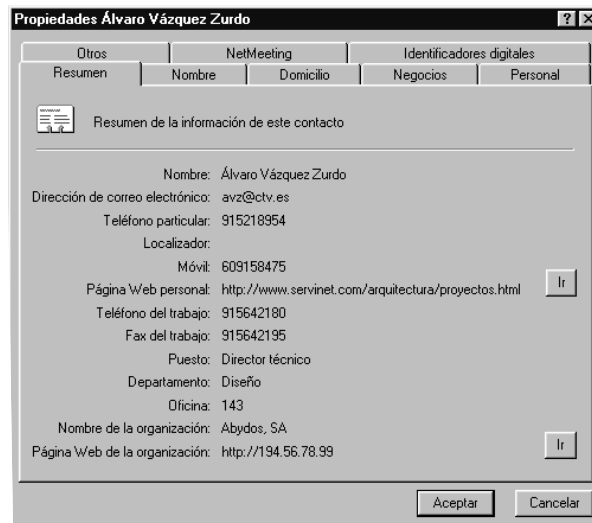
Propiedades Álvaro Vázquez Zurdo ? ×

Otros | NetMeeting | Identificadores digitales
Resumen | Nombre | Domicilio | Negocios | Personal

Resumen de la información de este contacto

Nombre: Álvaro Vázquez Zurdo
Dirección de correo electrónico: avz@ctv.es
Teléfono particular: 915218954
Localizador:
Móvil: 609158475
Página Web personal: http://www.servinet.com/arquitectura/proyectos.html Ir
Teléfono del trabajo: 915642180
Fax del trabajo: 915642195
Puesto: Director técnico
Departamento: Diseño
Oficina: 143
Nombre de la organización: Abydos, SA
Página Web de la organización: http://194.56.78.99 Ir

Aceptar Cancelar